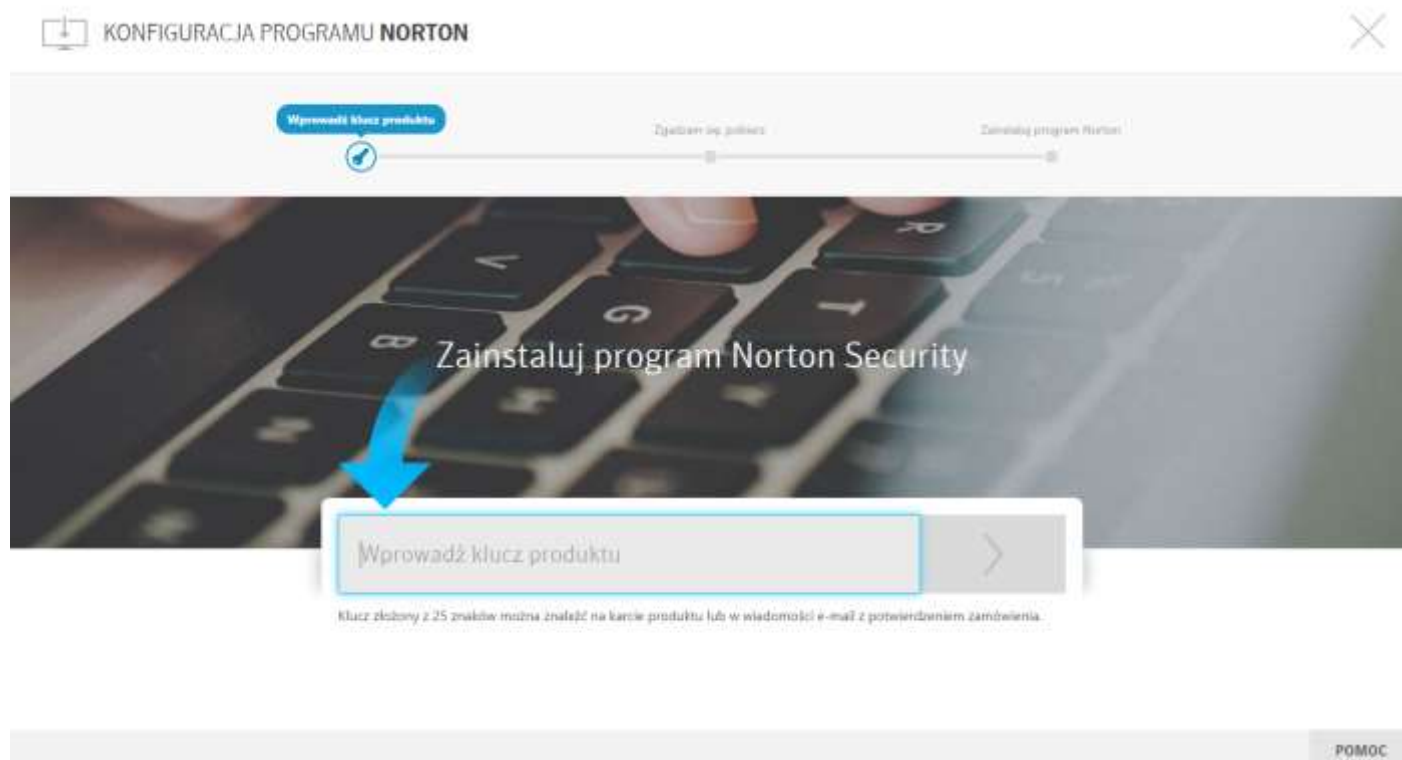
KONFIGURACJA PROGRAMU **NORTON**

Wprowadź klucz produktu

Zgadzam się polisers

Zainstaluj program Norton

Zainstaluj program Norton Security

Wprowadź klucz produktu

Klucz złożony z 25 znaków można znaleźć na karcie produktu lub w wiadomości e-mail z potwierdzeniem zamówienia.

POMOC